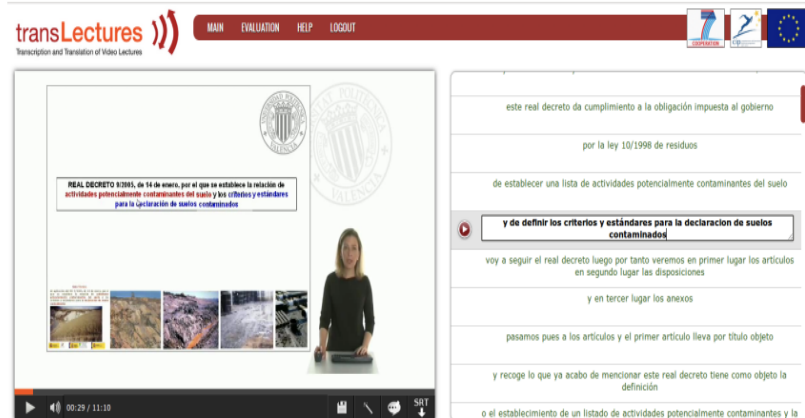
transLectures
Transcription and Translation of Video Lectures

MAIN EVALUATION HELP LOGOUT

7
COOPERATION

REAL DECRETO 9/2005, de 14 de enero, por el que se establece la relación de actividades potencialmente contaminantes del suelo y los criterios y estándares para la declaración de suelos contaminados

00:29 / 11:10

SRT

este real decreto da cumplimiento a la obligación impuesta al gobierno

por la ley 10/1998 de residuos

de establecer una lista de actividades potencialmente contaminantes del suelo

y de definir los criterios y estándares para la declaracion de suelos contaminados

voy a seguir el real decreto luego por tanto veremos en primer lugar los artículos en segundo lugar las disposiciones

y en tercer lugar los anexos

pasamos pues a los artículos y el primer artículo lleva por título objeto

y recoge lo que ya acabo de mencionar este real decreto tiene como objeto la definición

o el establecimiento de un listado de actividades potencialmente contaminantes y la